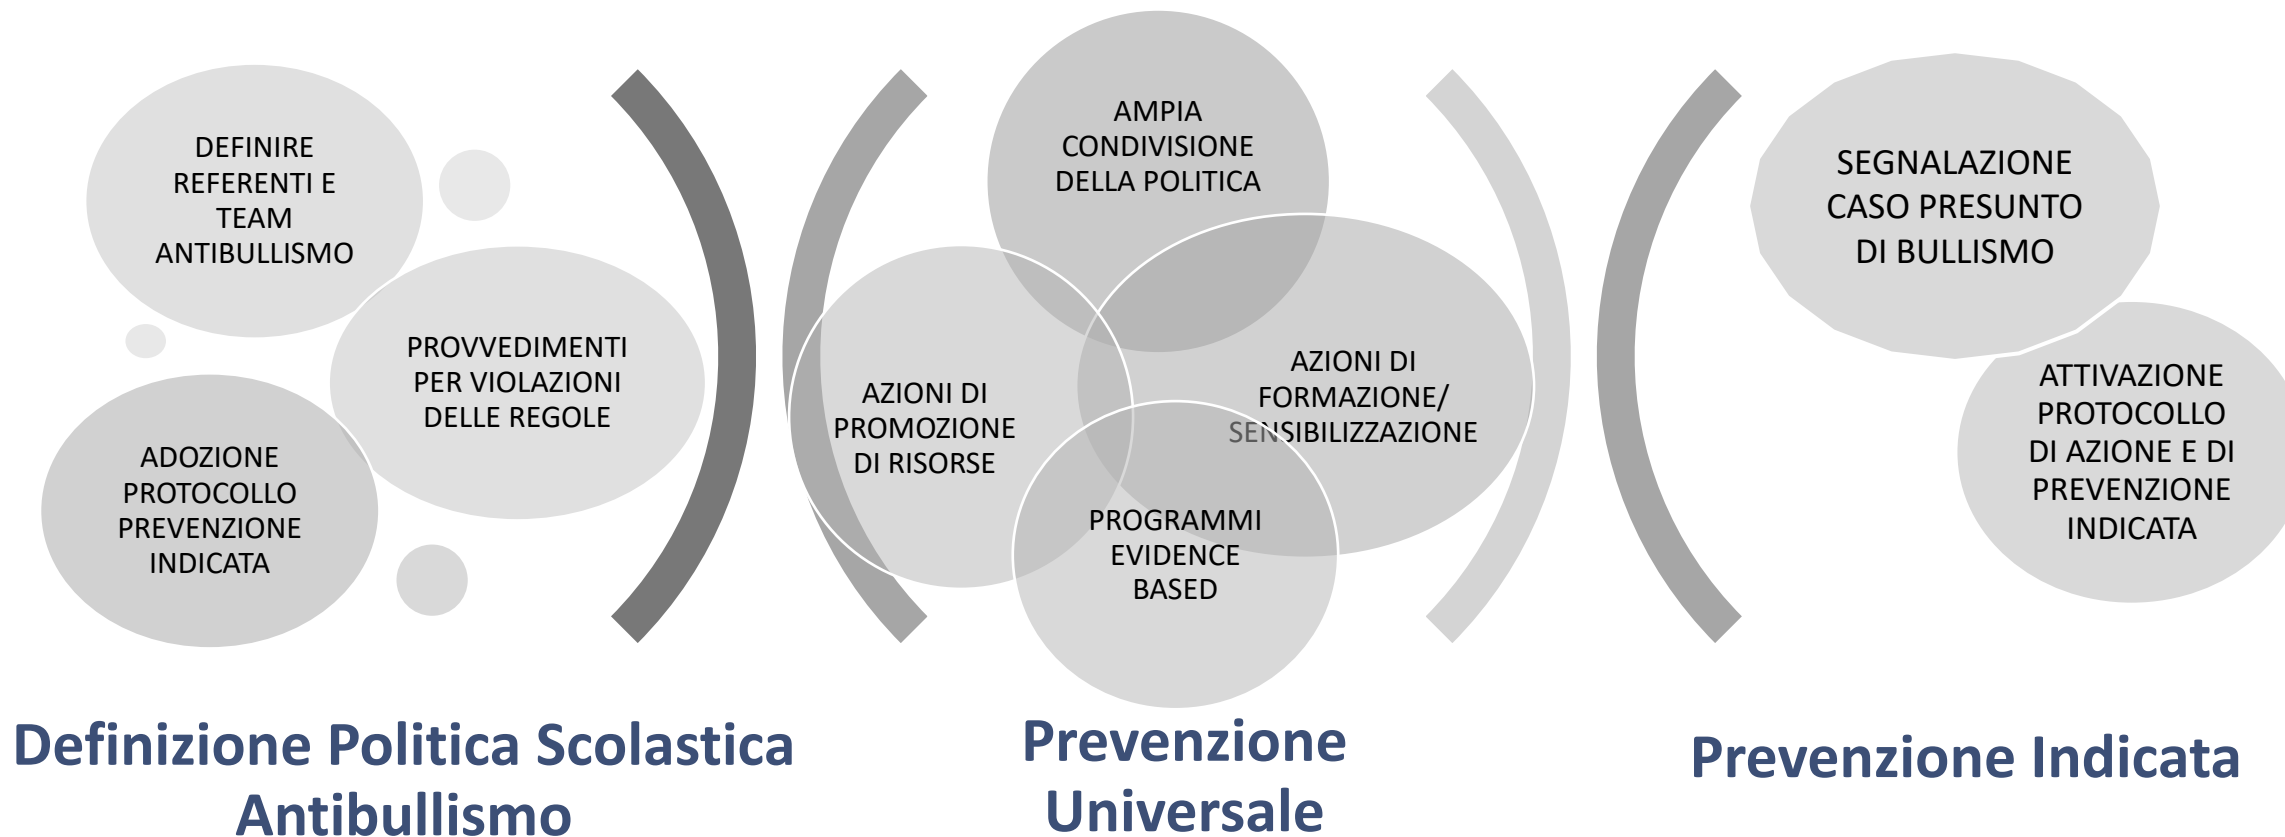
DEFINIRE REFERENTI E TEAM ANTIBULLISMO

PROVVEDIMENTI PER VIOLAZIONI DELLE REGOLE

ADOZIONE PROTOCOLLO PREVENZIONE INDICATA

AMPIA CONDIVISIONE DELLA POLITICA

AZIONI DI PROMOZIONE DI RISORSE

AZIONI DI FORMAZIONE/ SENSIBILIZZAZIONE

PROGRAMMI EVIDENCE BASED

SEGNALAZIONE CASO PRESUNTO DI BULLISMO

ATTIVAZIONE PROTOCOLLO DI AZIONE E DI PREVENZIONE INDICATA

Definizione Politica Scolastica Antibullismo

Prevenzione Universale

Prevenzione Indicata